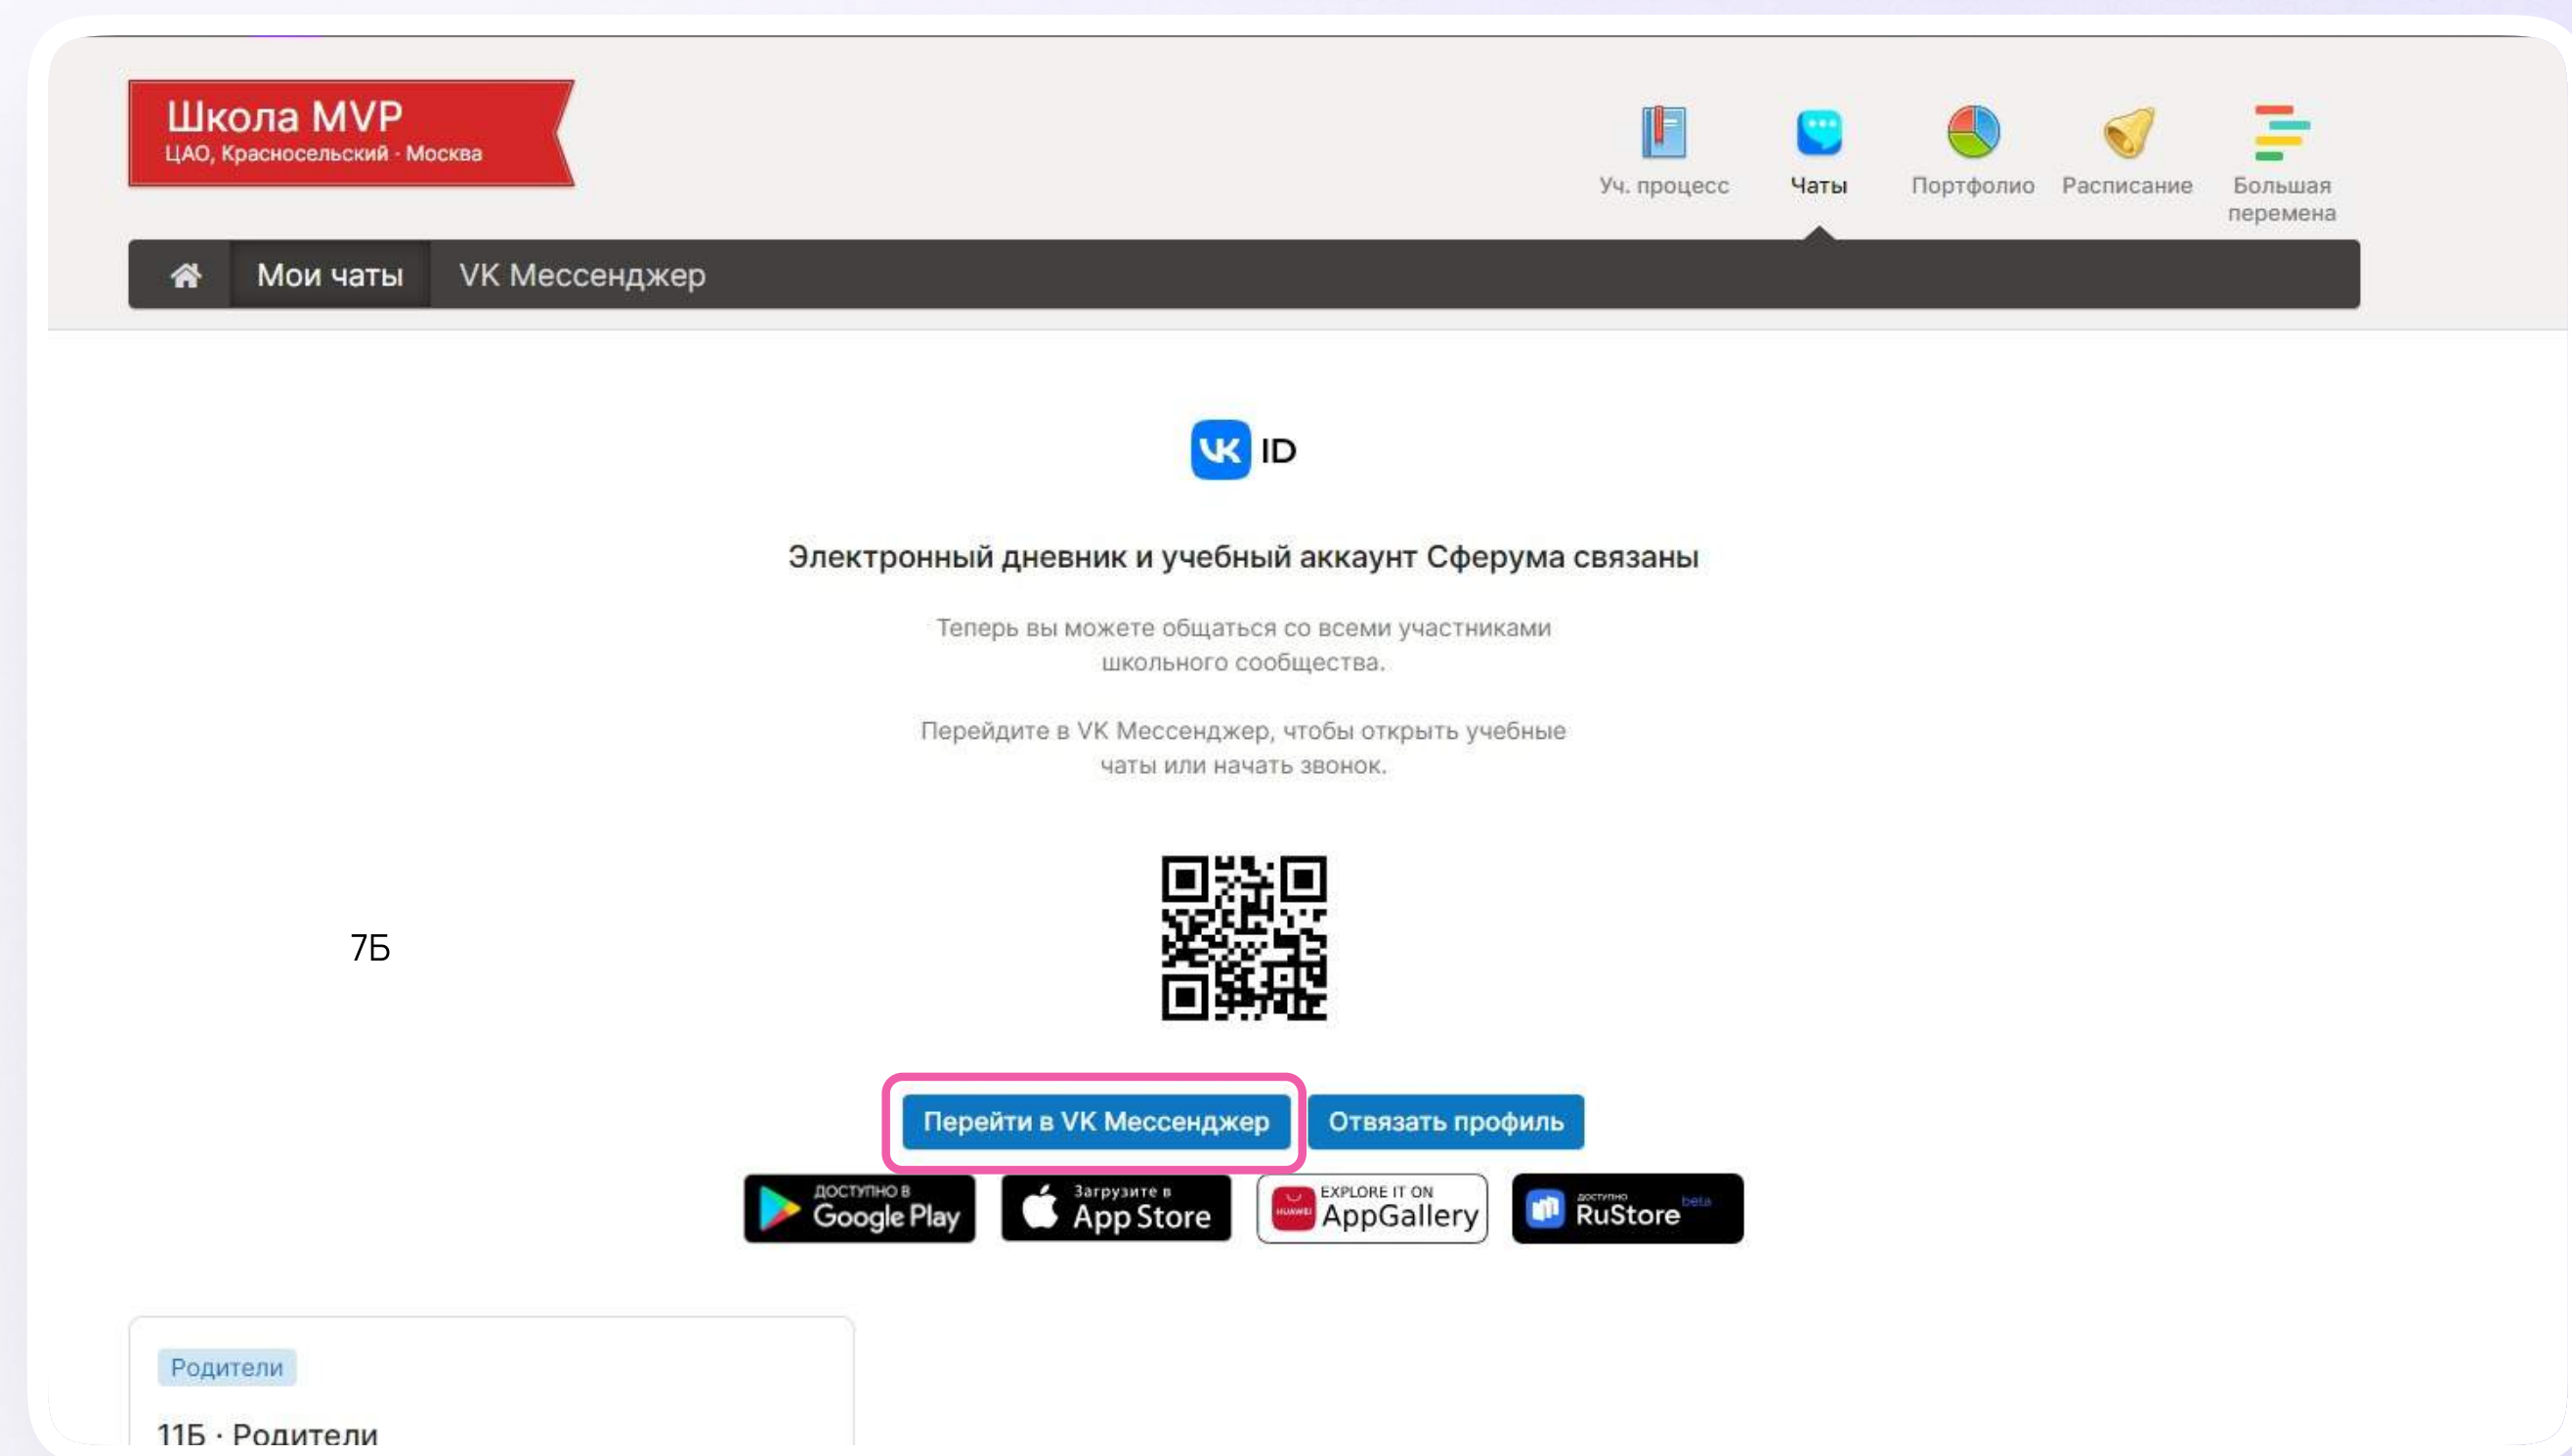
Школа MVP
ЦАО, Красносельский · Москва

Уч. процесс
Чаты
Портфолио
Расписание
Большая перемена

Мои чаты
VK Мессенджер

ID

Электронный дневник и учебный аккаунт Сферума связаны

Теперь вы можете общаться со всеми участниками школьного сообщества.

Перейдите в VK Мессенджер, чтобы открыть учебные чаты или начать звонок.

7Б

Перейти в VK Мессенджер
Отвязать профиль

ДОСТУПНО В Google Play
Загрузите в App Store
EXPLORE IT ON AppGallery
доступно RuStore beta

Родители
11Б · Родители